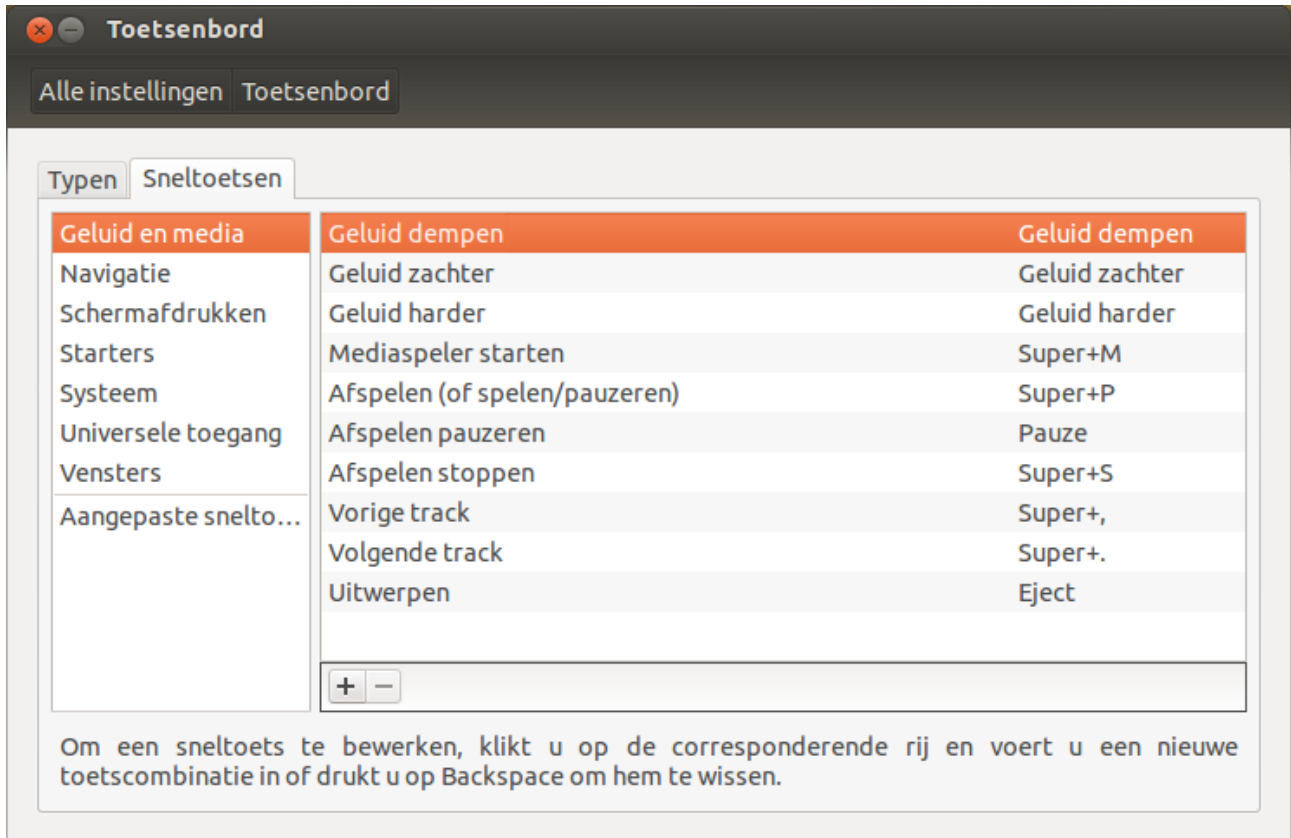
Toetsenbord

Alle instellingen Toetsenbord

Typen Sneltoetsen

Geluid en media
Navigatie
Schermafdrukken
Starters
Systeem
Universele toegang
Vensters
Aangepaste snelto…

| | |
|---|---|
| Geluid dempen | Geluid dempen |
| Geluid zachter | Geluid zachter |
| Geluid harder | Geluid harder |
| Mediaspeler starten | Super+M |
| Afspelen (of spelen/pauzeren) | Super+P |
| Afspelen pauzeren | Pauze |
| Afspelen stoppen | Super+S |
| Vorige track | Super+, |
| Volgende track | Super+. |
| Uitwerpen | Eject |

+ −

Om een sneltoets te bewerken, klikt u op de corresponderende rij en voert u een nieuwe toetscombinatie in of drukt u op Backspace om hem te wissen.